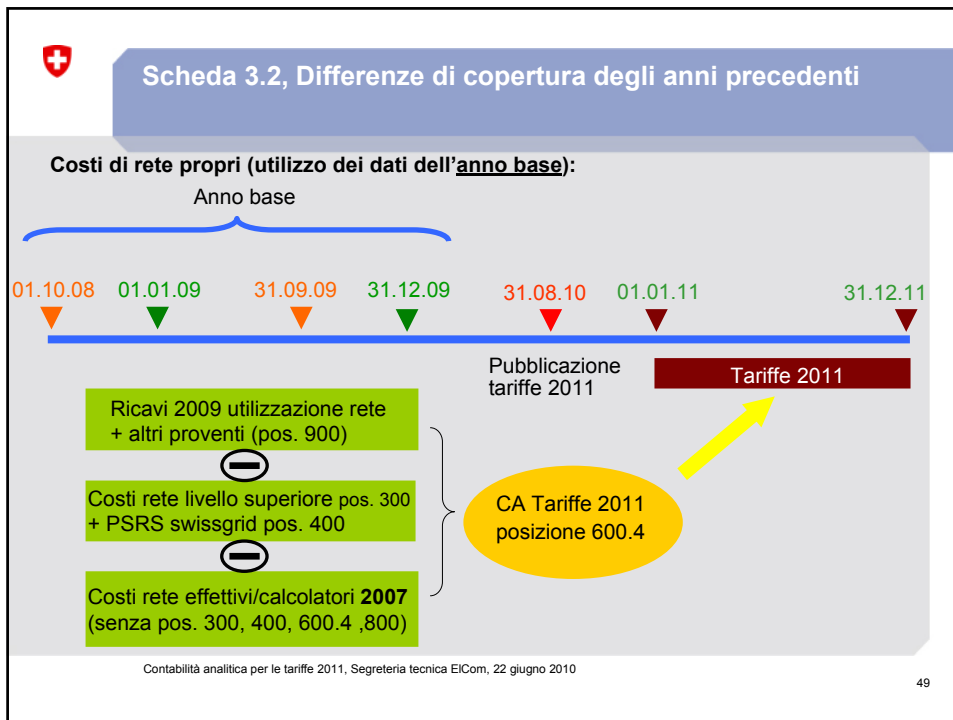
Scheda 3.2, Differenze di copertura degli anni precedenti

Costi di rete propri (utilizzo dei dati dell'anno base):

Anno base

01.10.08 01.01.09 31.09.09 31.12.09 31.08.10 01.01.11 31.12.11

Pubblicazione tariffe 2011

Tariffe 2011

Ricavi 2009 utilizzazione rete + altri proventi (pos. 900)

Costi rete livello superiore pos. 300 + PSRS swissgrid pos. 400

Costi rete effettivi/calcolatori 2007 (senza pos. 300, 400, 600.4 ,800)

CA Tariffe 2011 posizione 600.4

Contabilità analitica per le tariffe 2011, Segreteria tecnica ElCom, 22 giugno 2010

49